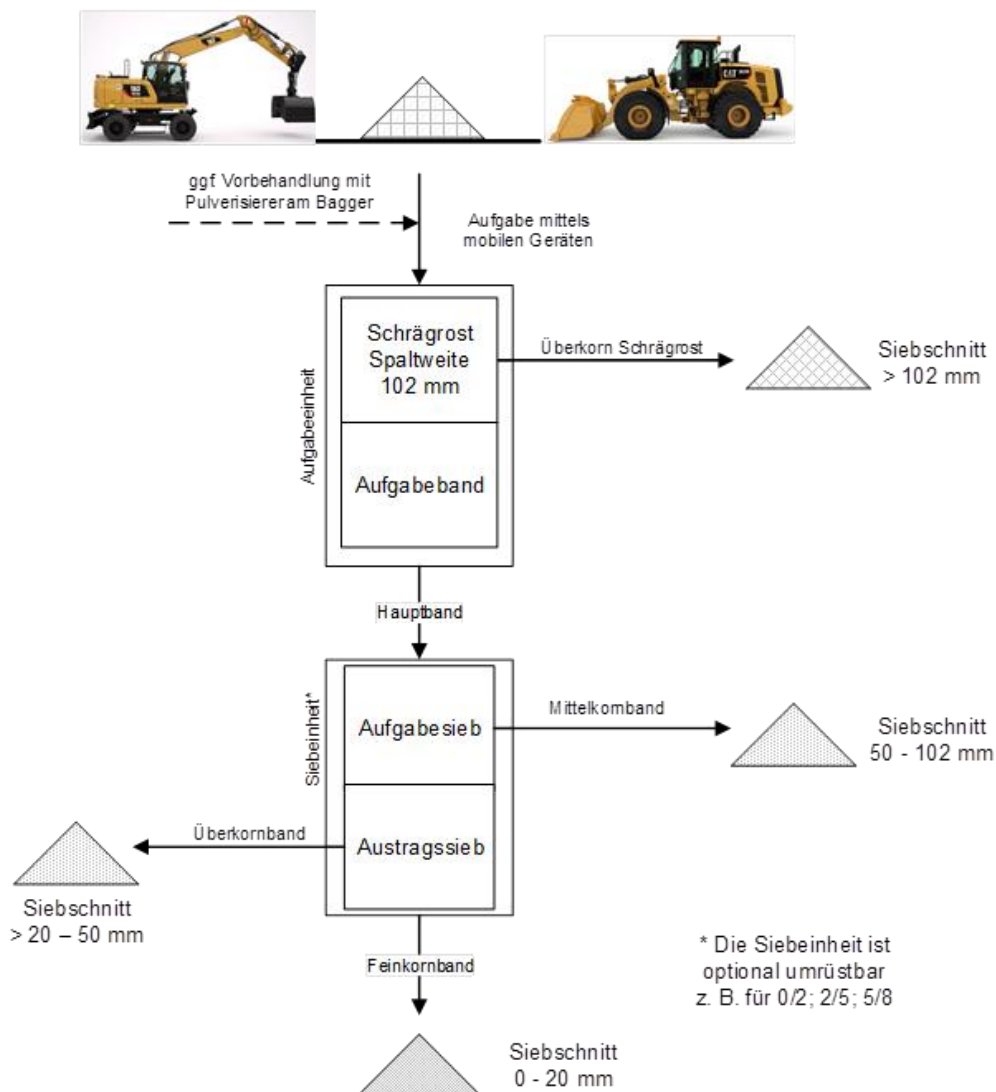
ggf Vorbehandlung mit Pulverisiereram Bagger

Aufgabe mittels mobilen Geräten

Aufgabeeinheit

Schrägrost Spaltweite 102 mm

Aufgabeband

Überkorn Schrägrost

Siebschnitt > 102 mm

Hauptband

Siebeinheit*

Aufgabesieb

Mittelkornband

Siebschnitt 50 - 102 mm

Überkornband

Austragssieb

Siebschnitt > 20 – 50 mm

Feinkornband

* Die Siebeinheit ist optional umrüstbar z. B. für 0/2; 2/5; 5/8

Siebschnitt 0 - 20 mm